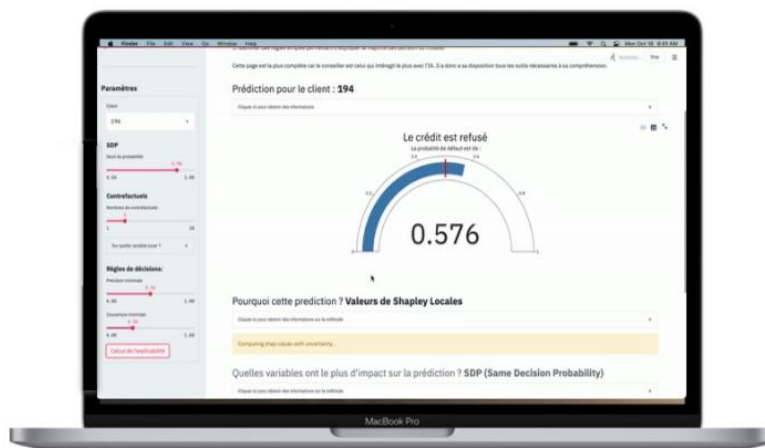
Finder File Edit View Go Window Help

Mon Oct 18 9:45 AM

Cette page est la plus complète car le conseiller est celui qui intéragit le plus avec l'IA. Il a donc a sa disposition tous les outils nécessaires à sa compréhension.

Running... Stop

Paramètres

Client

194

SDP

Seuil de probabilité

0.90

0.00 1.00

Contrefactuels

Nombre de contrefactuels

1 20

Sur quelle variable jouer ?

Règles de décisions:

Précision minimale

0.50

0.00 1.00

Couverture minimale

0.30

0.00 1.00

Calcul de l'explicabilité

Prédiction pour le client : 194

Cliquer ici pour obtenir des informations

Le crédit est refusé

La probabilité de défaut est de :

0.576

Pourquoi cette prediction ? Valeurs de Shapley Locales

Cliquer ici pour obtenir des informations sur la méthode

Computing shap values with uncertainty...

Quelles variables ont le plus d'impact sur la prédiction ? SDP (Same Decision Probability)

Cliquer ici pour obtenir des informations sur la méthode

MacBook Pro